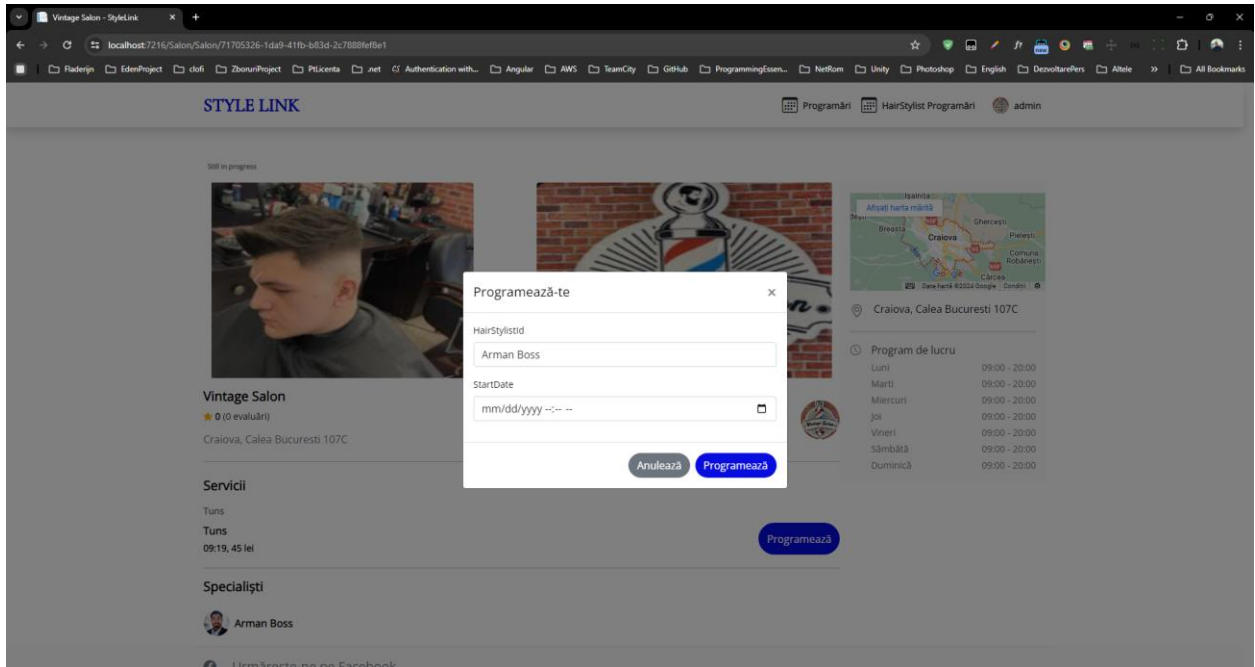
Vintage Salon - StyleLink

localhost:7216/Salon/Salon/71705326-1da9-41fb-b83d-2c7888fef8e1

Fladerijn EdenProject clofi ZboruriProject PtLicenta .net Authentication with... Angular AWS TeamCity GitHub ProgrammingEssen... NetRom Unity Photoshop English DezvoltarePers Altele All Bookmarks

STYLE LINK

Programări HairStylist Programări admin

Still in progress

Afișați harta mărită
Isalnita
Breasta
Ghercești
Craiova
Pielești
Comuna Robănești
Cârcea
Date hartă ©2024 Google Condiții

Craiova, Calea Bucuresti 107C

Program de lucru

| | |
|---|---|
| Luni | 09:00 - 20:00 |
| Marti | 09:00 - 20:00 |
| Miercuri | 09:00 - 20:00 |
| Joi | 09:00 - 20:00 |
| Vineri | 09:00 - 20:00 |
| Sâmbătă | 09:00 - 20:00 |
| Duminică | 09:00 - 20:00 |

Vintage Salon
0 (0 evaluări)
Craiova, Calea Bucuresti 107C

Servicii

Tuns
Tuns
09:19, 45 lei
Programează

Specialiști

Arman Boss

Urmărește-ne pe Facebook

Programează-te ×

HairStylistId
Arman Boss

StartDate
mm/dd/yyyy --:-- --

Anulează Programează